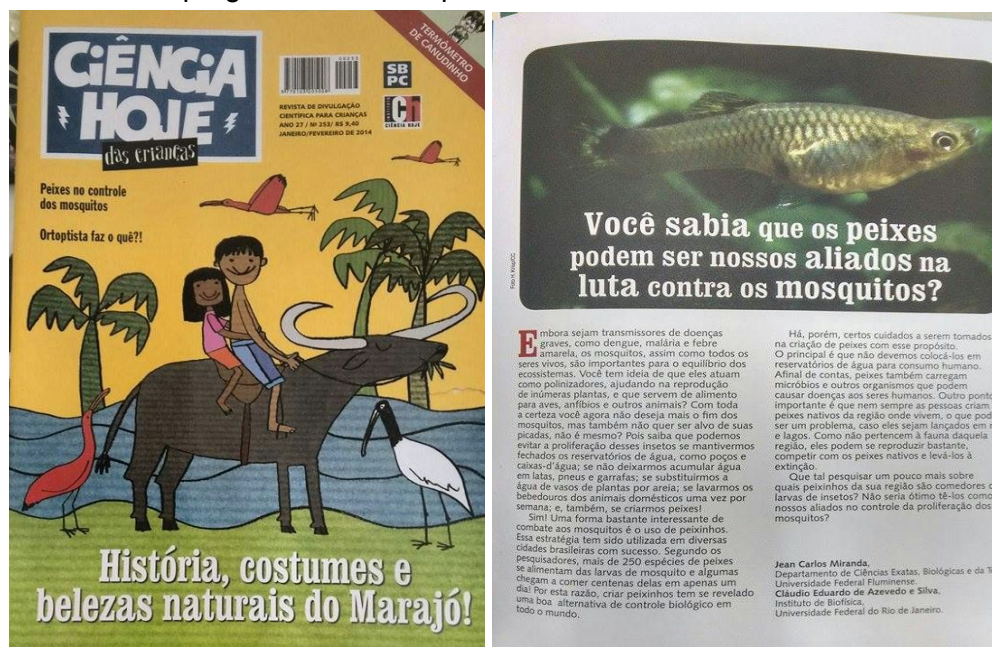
CIÊNCIA HOJE das crianças

SBPC

CH

REVISTA DE DIVULGAÇÃO CIENTÍFICA PARA CRIANÇAS ANO 27 / Nº 253 / R$ 9,40 JANEIRO/FEVEREIRO DE 2014

TERMÔMETRO DE CANUDINHO

Peixes no controle dos mosquitos

Ortoptista faz o quê?!

História, costumes e belezas naturais do Marajó!

Você sabia que os peixes podem ser nossos aliados na luta contra os mosquitos?

Embora sejam transmissores de doenças graves, como dengue, malária e febre amarela, os mosquitos, assim como todos os seres vivos, são importantes para o equilíbrio dos ecossistemas. Você tem ideia de que eles atuam como polinizadores, ajudando na reprodução de inúmeras plantas, e que servem de alimento para aves, anfíbios e outros animais? Com toda a certeza você agora não deseja mais o fim dos mosquitos, mas também não quer ser alvo de suas picadas, não é mesmo? Pois saiba que podemos evitar a proliferação desses insetos se mantivermos fechados os reservatórios de água, como poços e caixas-d'água; se não deixarmos acumular água em latas, pneus e garrafas; se substituirmos a água de vasos de plantas por areia; se lavarmos os bebedouros dos animais domésticos uma vez por semana; e, também, se criarmos peixes!

Sim! Uma forma bastante interessante de combate aos mosquitos é o uso de peixinhos. Essa estratégia tem sido utilizada em diversas cidades brasileiras com sucesso. Segundo os pesquisadores, mais de 250 espécies de peixes se alimentam das larvas de mosquito e algumas chegam a comer centenas delas em apenas um dia! Por esta razão, criar peixinhos tem se revelado uma boa alternativa de controle biológico em todo o mundo.

Há, porém, certos cuidados a serem tomados na criação de peixes com esse propósito. O principal é que não devemos colocá-los em reservatórios de água para consumo humano. Afinal de contas, peixes também carregam micróbios e outros organismos que podem causar doenças aos seres humanos. Outro ponto importante é que nem sempre as pessoas criam peixes nativos da região onde vivem, o que pode ser um problema, caso eles sejam lançados em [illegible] e lagos. Como não pertencem à fauna daquela região, eles podem se reproduzir bastante, competir com os peixes nativos e levá-los à extinção.

Que tal pesquisar um pouco mais sobre quais peixinhos da sua região são comedores de larvas de insetos? Não seria ótimo tê-los como nossos aliados no controle da proliferação dos mosquitos?

Jean Carlos Miranda,
Departamento de Ciências Exatas, Biológicas e da T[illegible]
Universidade Federal Fluminense.
Cláudio Eduardo de Azevedo e Silva,
Instituto de Biofísica,
Universidade Federal do Rio de Janeiro.